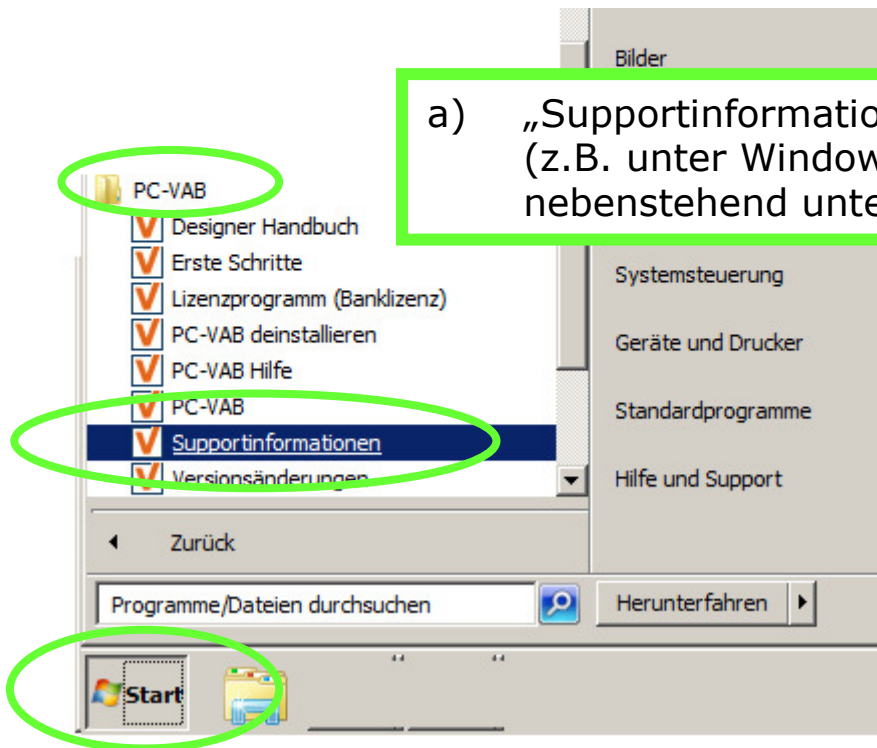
Bilder

a) „Supportinformatio
(z.B. unter Window
nebenstehend unte

PC-VAB
Designer Handbuch
Erste Schritte
Lizenzprogramm (Banklizenz)
PC-VAB deinstallieren
PC-VAB Hilfe
PC-VAB
Supportinformationen
Versionsänderungen

Systemsteuerung
Geräte und Drucker
Standardprogramme
Hilfe und Support

Zurück

Programme/Dateien durchsuchen

Herunterfahren

Start